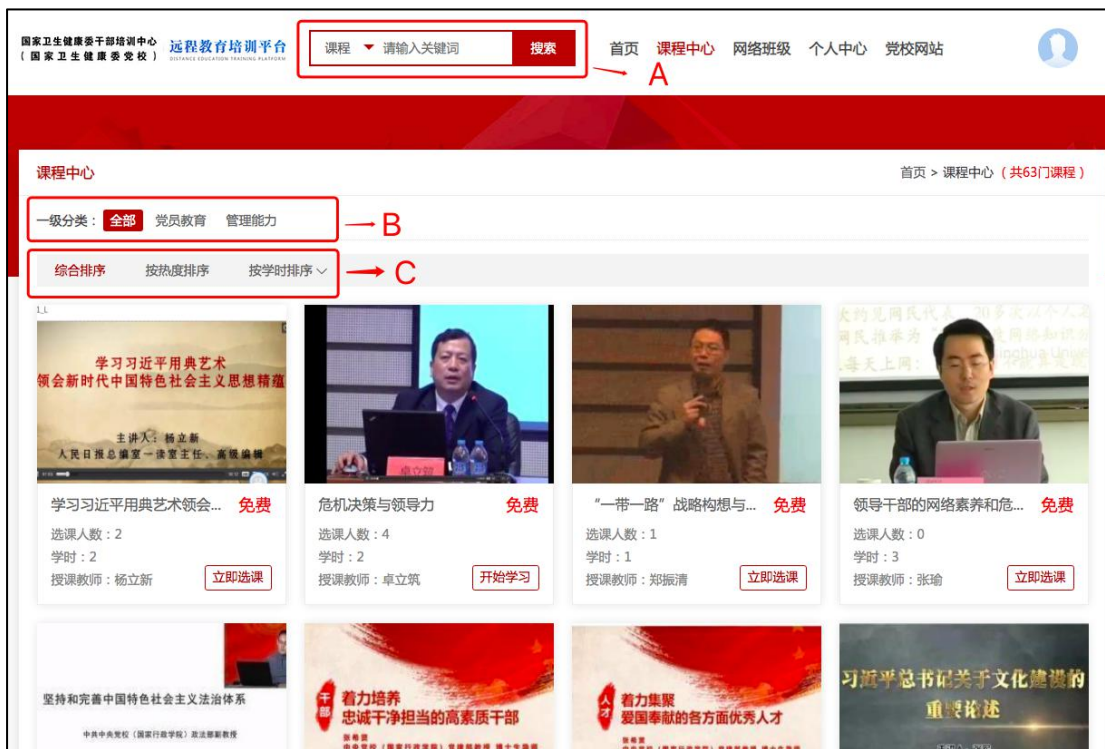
国家卫生健康委干部培训中心
（国家卫生健康委党校）
远程教育培训平台
DISTANCE EDUCATION TRAINING PLATFORM

课程 ▼ 请输入关键词 搜索

首页 课程中心 网络班级 个人中心 党校网站

A

课程中心

首页 > 课程中心（共63门课程）

一级分类： 全部 党员教育 管理能力

B

综合排序 按热度排序 按学时排序

C

学习习近平用典艺术
领会新时代中国特色社会主义思想精蕴
主讲人：杨立新
人民日报总编室一读室主任、高级编辑

学习习近平用典艺术领会... 免费
选课人数：2
学时：2
授课教师：杨立新
立即选课

危机决策与领导力 免费
选课人数：4
学时：2
授课教师：卓立筑
开始学习

“一带一路”战略构想与... 免费
选课人数：1
学时：1
授课教师：郑振清
立即选课

领导干部的网络素养和危... 免费
选课人数：0
学时：3
授课教师：张瑜
立即选课

坚持和完善中国特色社会主义法治体系
中共中央党校（国家行政学院）政法部副教授

干部
着力培养
忠诚干净担当的高素质干部

人才
着力集聚
爱国奉献的各方面优秀人才

习近平总书记关于文化建设的
重要论述